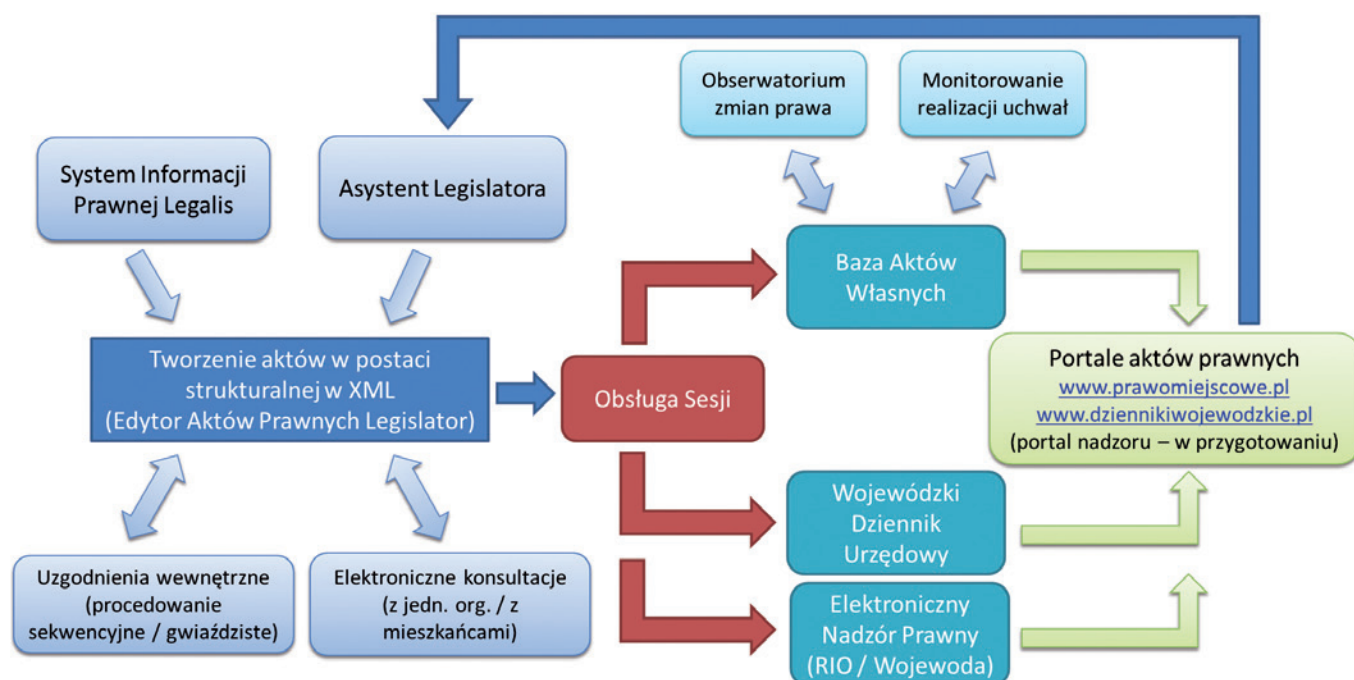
Obserwatorium zmian prawa

Monitorowanie realizacji uchwał

System Informacji Prawnej Legalis

Asystent Legislatora

Baza Aktów Własnych

Tworzenie aktów w postaci strukturalnej w XML (Edytor Aktów Prawnych Legislator)

Obsługa Sesji

Portale aktów prawnych
www.prawomiejscowe.pl
www.dziennikiwojewodzkie.pl
(portal nadzoru – w przygotowaniu)

Wojewódzki Dziennik Urzędowy

Uzgodnienia wewnętrzne (procedowanie sekwencyjne / gwiaździste)

Elektroniczne konsultacje (z jedn. org. / z mieszkańcami)

Elektroniczny Nadzór Prawny (RIO / Wojewoda)